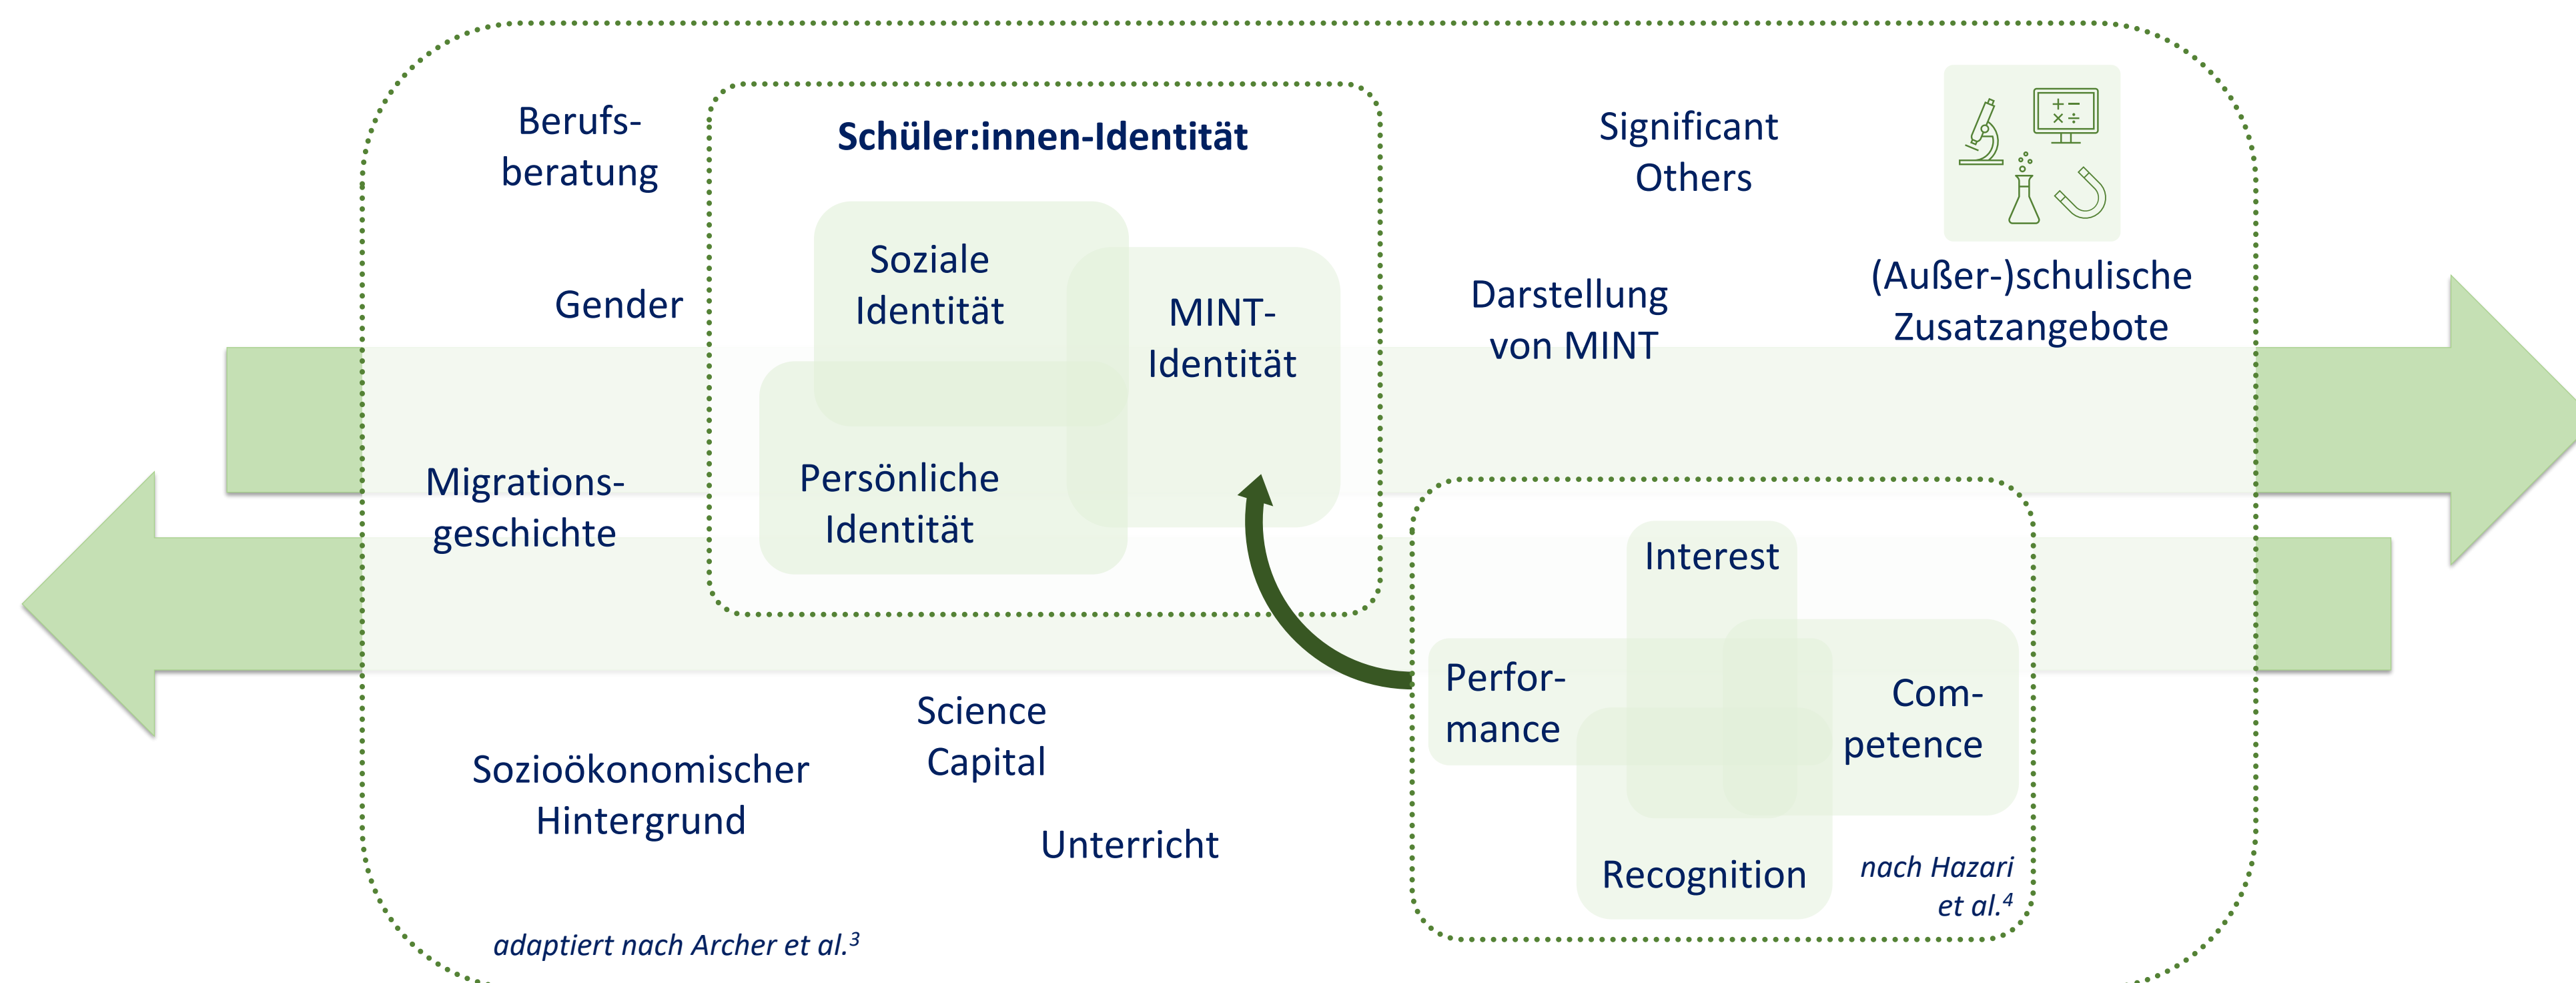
Berufsberatung

Schüler:innen-Identität

Soziale Identität

MINT-Identität

Persönliche Identität

Significant Others

$+ -$
$\times \div$

(Außer-)schulische Zusatzangebote

Gender

Darstellung von MINT

Migrationsgeschichte

Interest

Performance

Competence

Recognition

nach Hazari et al.$^4$

Science Capital

Sozioökonomischer Hintergrund

Unterricht

adaptiert nach Archer et al.$^3$